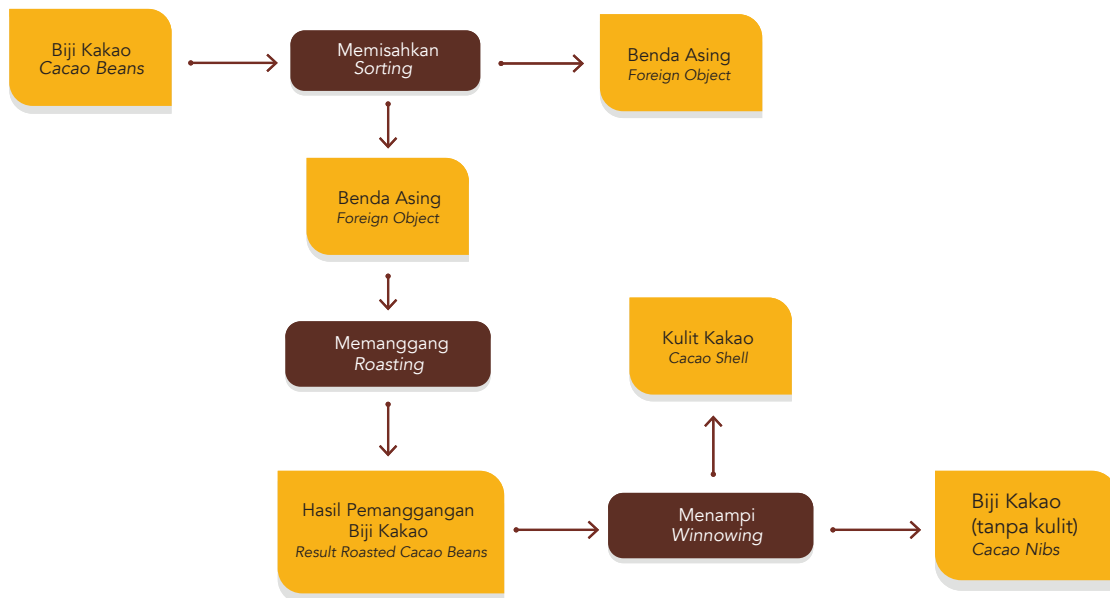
Biji Kakao
Cacao Beans

Memisahkan
Sorting

Benda Asing
Foreign Object

Benda Asing
Foreign Object

Memanggang
Roasting

Kulit Kakao
Cacao Shell

Hasil Pemanggangan Biji Kakao
Result Roasted Cacao Beans

Menampi
Winnowing

Biji Kakao (tanpa kulit)
Cacao Nibs